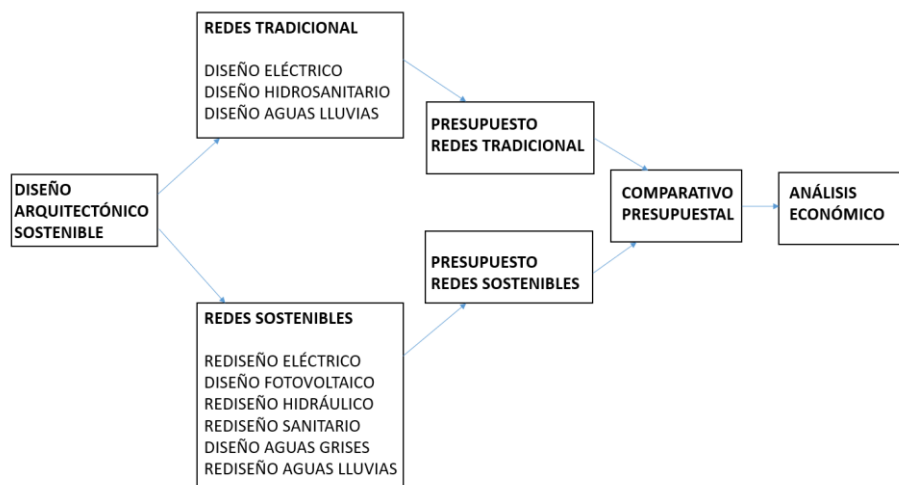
DISEÑO ARQUITECTÓNICO SOSTENIBLE

REDES TRADICIONAL

DISEÑO ELÉCTRICO
DISEÑO HIDROSANITARIO
DISEÑO AGUAS LLUVIAS

REDES SOSTENIBLES

REDISEÑO ELÉCTRICO
DISEÑO FOTOVOLTAICO
REDISEÑO HIDRÁULICO
REDISEÑO SANITARIO
DISEÑO AGUAS GRISES
REDISEÑO AGUAS LLUVIAS

PRESUPUESTO REDES TRADICIONAL

PRESUPUESTO REDES SOSTENIBLES

COMPARATIVO PRESUPUESTAL

ANÁLISIS ECONÓMICO